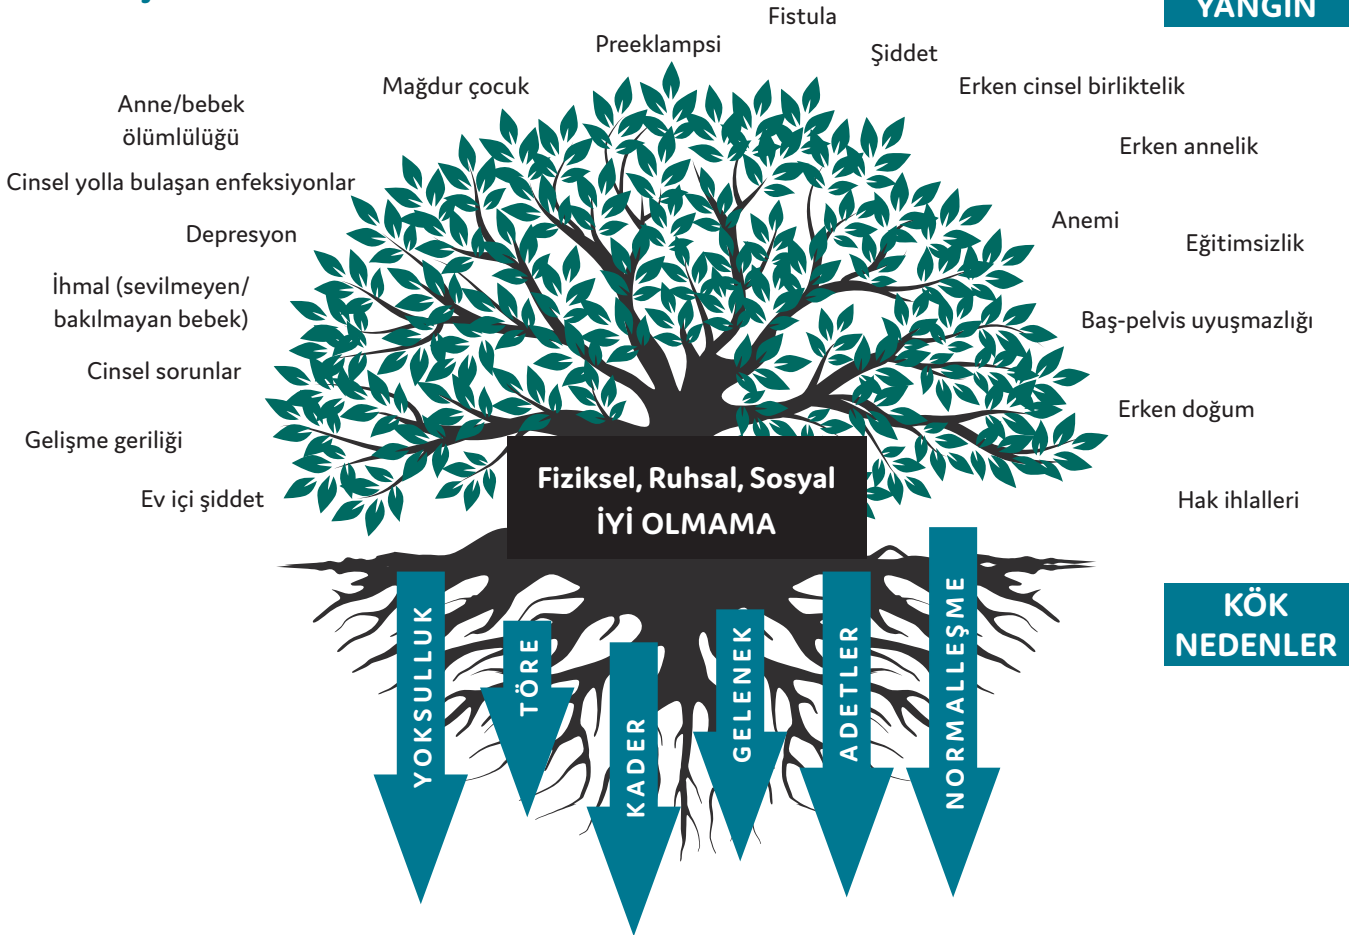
YANGIN

Fistula

Preeklampsi

Şiddet

Mağdur çocuk

Erken cinsel birliktelik

Anne/bebek ölümlülüğü

Erken annelik

Cinsel yolla bulaşan enfeksiyonlar

Anemi

Depresyon

Eğitimsizlik

İhmal (sevilmeyen/ bakılmayan bebek)

Baş-pelvis uyuşmazlığı

Cinsel sorunlar

Erken doğum

Gelişme geriliği

Ev içi şiddet

Hak ihlalleri

Fiziksel, Ruhsal, Sosyal
İYİ OLMAMA

KÖK NEDENLER

YOKSULLUK

TÖRE

KADER

GELENEK

ADETLER

NORMALLEŞME